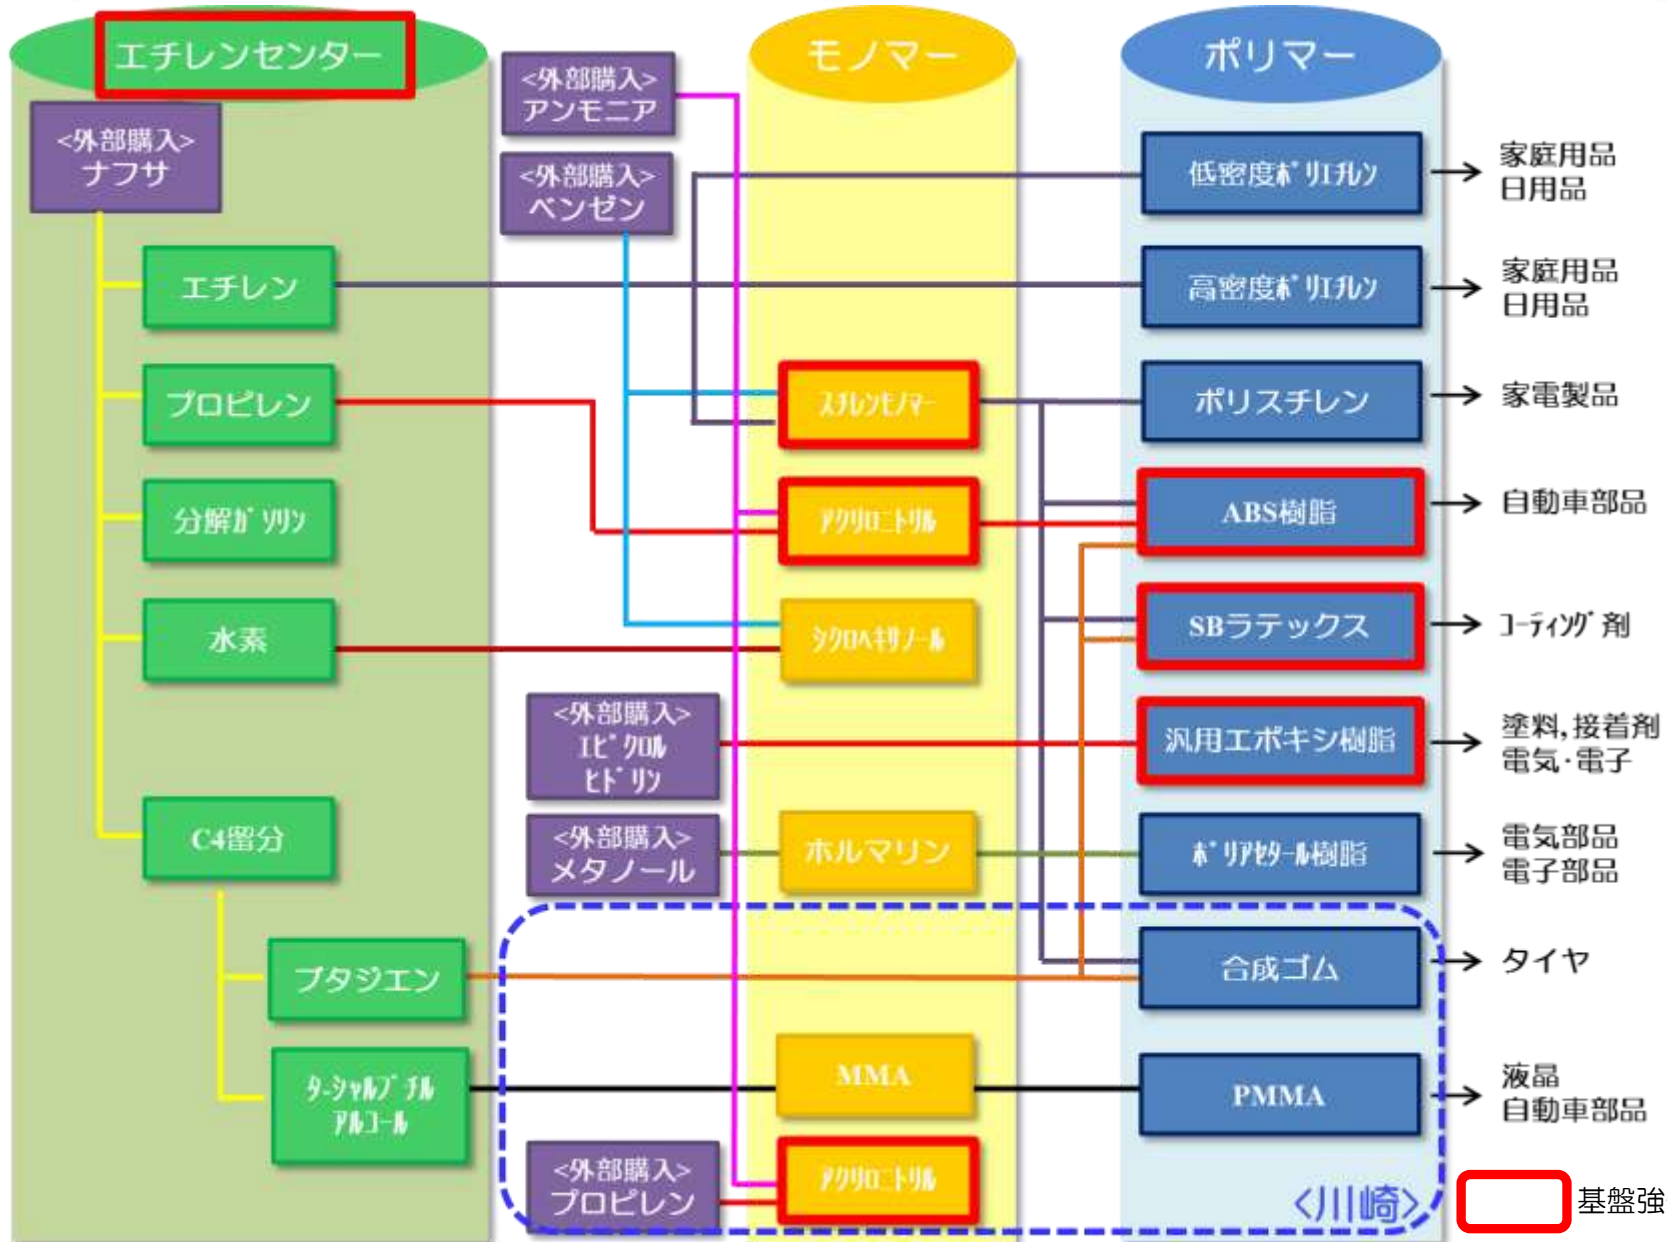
エチレンセンター

<外部購入>
ナフサ

エチレン

プロピレン

分解ガソリン

水素

C4留分

ブタジエン

ターシャルブチルアルコール

<外部購入>
アンモニア

<外部購入>
ベンゼン

<外部購入>
エピクロルヒドリン

<外部購入>
メタノール

<外部購入>
プロピレン

モノマー

スチレンモノマー

アクリロニトリル

シクロヘキサノール

ホルマリン

MMA

アクリロニトリル

ポリマー

低密度ポリエチレン → 家庭用品 日用品

高密度ポリエチレン → 家庭用品 日用品

ポリスチレン → 家電製品

ABS樹脂 → 自動車部品

SBラテックス → コーティング剤

汎用エポキシ樹脂 → 塗料，接着剤 電気・電子

ポリアセタール樹脂 → 電気部品 電子部品

合成ゴム → タイヤ

PMMA → 液晶 自動車部品

<川崎>

基盤強